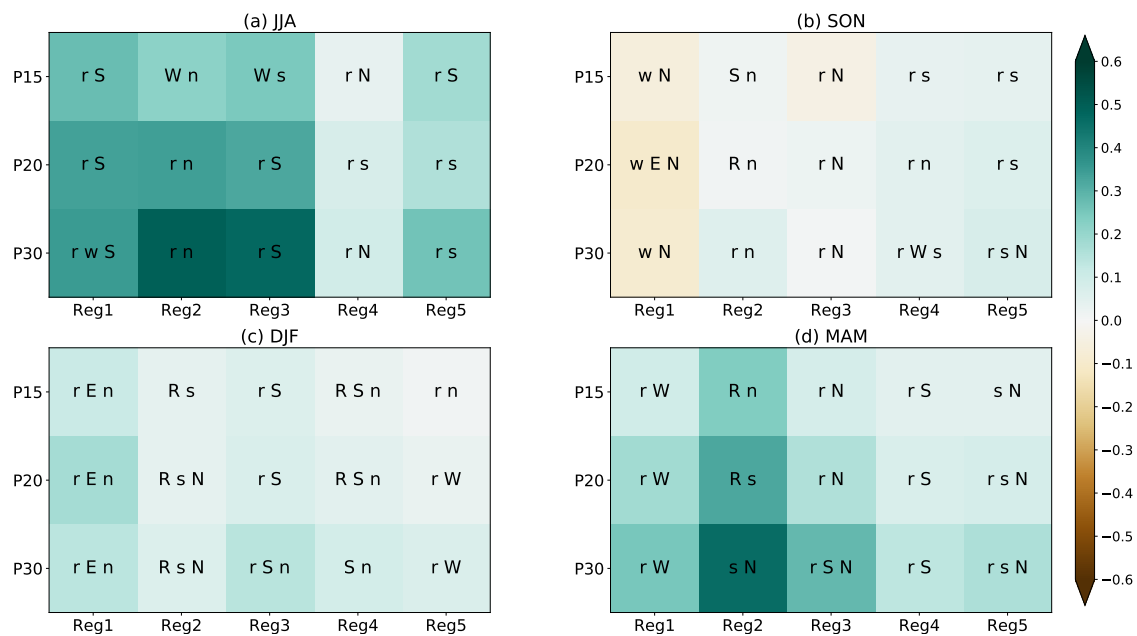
(a) JJA

| | Reg1 | Reg2 | Reg3 | Reg4 | Reg5 |
|---|---|---|---|---|---|
| P15 | r S | W n | W s | r N | r S |
| P20 | r S | r n | r S | r s | r s |
| P30 | r w S | r n | r S | r N | r s |

(b) SON

| | Reg1 | Reg2 | Reg3 | Reg4 | Reg5 |
|---|---|---|---|---|---|
| P15 | w N | S n | r N | r s | r s |
| P20 | w E N | R n | r N | r n | r s |
| P30 | w N | r n | r N | r W s | r s N |

(c) DJF

| | Reg1 | Reg2 | Reg3 | Reg4 | Reg5 |
|---|---|---|---|---|---|
| P15 | r E n | R s | r S | R S n | r n |
| P20 | r E n | R s N | r S | R S n | r W |
| P30 | r E n | R s N | r S n | S n | r W |

(d) MAM

| | Reg1 | Reg2 | Reg3 | Reg4 | Reg5 |
|---|---|---|---|---|---|
| P15 | r W | R n | r N | r S | s N |
| P20 | r W | R s | r N | r S | r s N |
| P30 | r W | s N | r S N | r S | r s N |

0.6
0.5
0.4
0.3
0.2
0.1
0.0
−0.1
−0.2
−0.3
−0.4
−0.5
−0.6